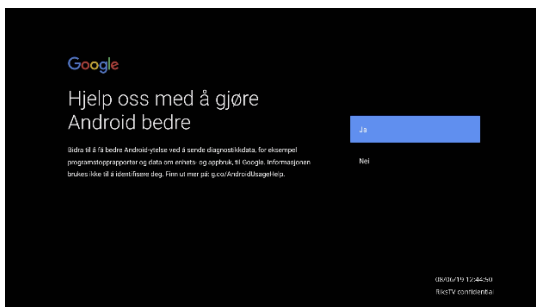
Google

Hjelp oss med å gjøre Android bedre

Bidra til å få bedre Android-ytelse ved å sende diagnostikkdata, for eksempel programstopprapporter og data om enhets- og appbruk, til Google. Informasjonen brukes ikke til å identifisere deg. Finn ut mer på: g.co/AndroidUsageHelp.

Ja

Nei

08/06/19 12:44:50
RiksTV confidential